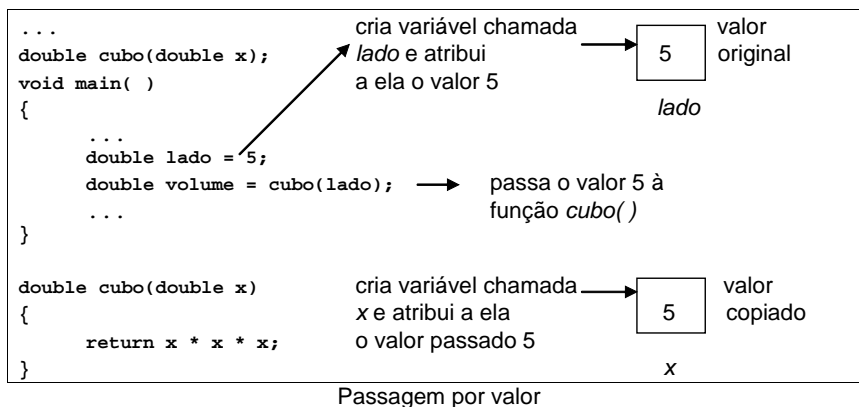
...
double cubo(double x);
void main( )
{
...
double lado = 5;
double volume = cubo(lado);
...
}

cria variável chamada *lado* e atribui a ela o valor 5

5

valor original

*lado*

passa o valor 5 à função *cubo( )*

double cubo(double x)
{
return x * x * x;
}

cria variável chamada *x* e atribui a ela o valor passado 5

5

valor copiado

*x*

Passagem por valor